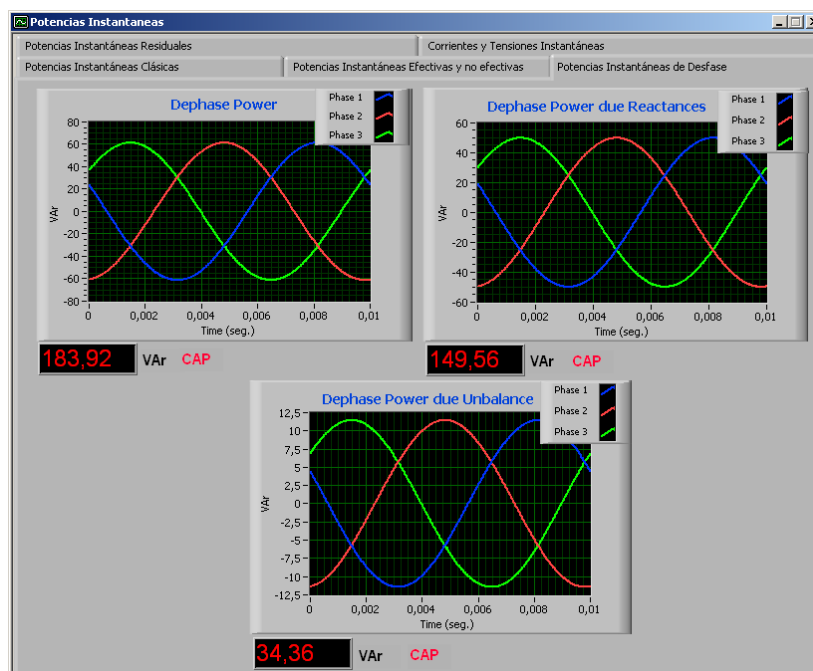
Potencias Instantaneas

Potencias Instantáneas Residuales
Corrientes y Tensiones Instantáneas
Potencias Instantáneas Clásicas
Potencias Instantáneas Efectivas y no efectivas
Potencias Instantáneas de Desfase

Dephase Power
Phase 1
Phase 2
Phase 3
80
60
40
20
0
-20
-40
-60
-80
VAr
0
0,002
0,004
0,006
0,008
0,01
Time (seg.)

183,92 VAr CAP

Dephase Power due Reactances
Phase 1
Phase 2
Phase 3
60
40
20
0
-20
-40
-60
VAr
0
0,002
0,004
0,006
0,008
0,01
Time (seg.)

149,56 VAr CAP

Dephase Power due Unbalance
Phase 1
Phase 2
Phase 3
12,5
10
7,5
5
2,5
0
-2,5
-5
-7,5
-10
-12,5
VAr
0
0,002
0,004
0,006
0,008
0,01
Time (seg.)

34,36 VAr CAP